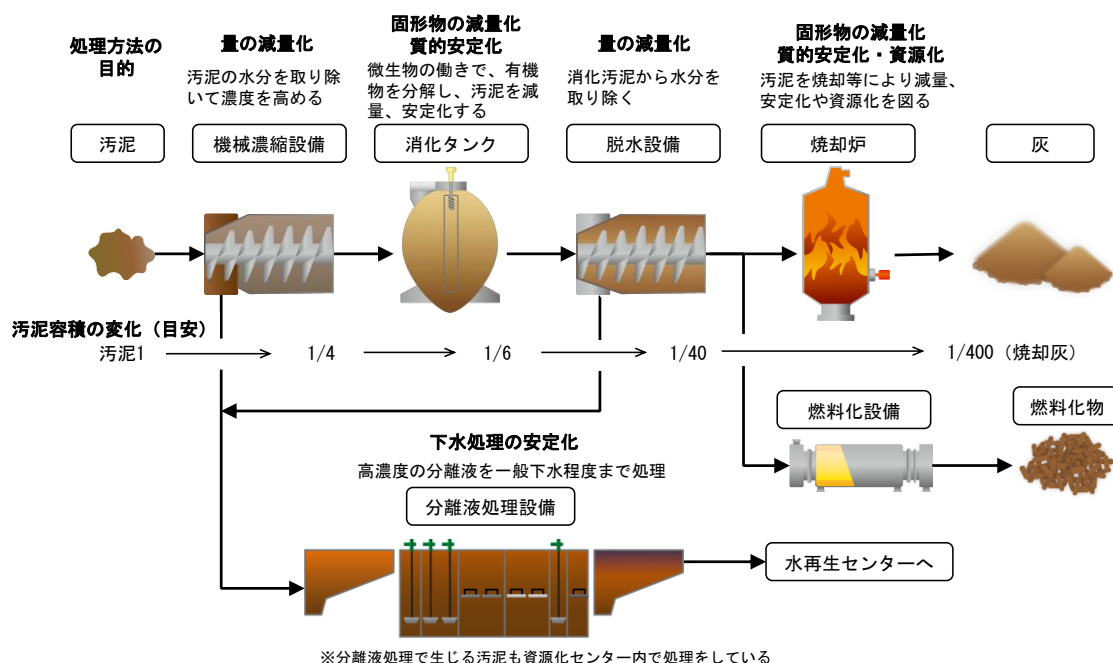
処理方法の目的

量の減量化
汚泥の水分を取り除いて濃度を高める

固形物の減量化
質的安定化
微生物の働きで、有機物を分解し、汚泥を減量、安定化する

量の減量化
消化汚泥から水分を取り除く

固形物の減量化
質的安定化・資源化
汚泥を焼却等により減量、安定化や資源化を図る

汚泥

機械濃縮設備

消化タンク

脱水設備

焼却炉

灰

汚泥容積の変化（目安）
汚泥1 → 1/4 → 1/6 → 1/40 → 1/400（焼却灰）

燃料化設備

燃料化物

下水処理の安定化
高濃度の分離液を一般下水程度まで処理

分離液処理設備

水再生センターへ

※分離液処理で生じる汚泥も資源化センター内で処理をしている